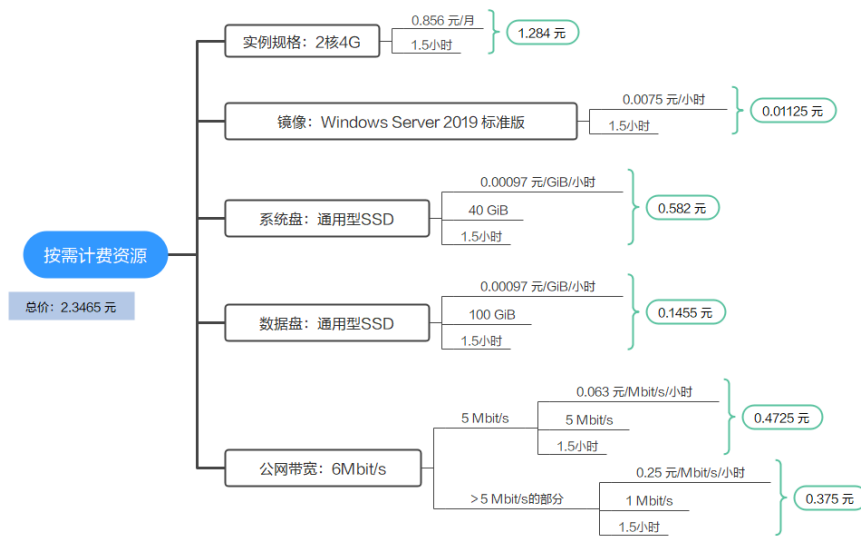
按需计费资源

总价：2.3465 元

实例规格：2核4G
0.856 元/月
1.5小时
1.284 元

镜像：Windows Server 2019 标准版
0.0075 元/小时
1.5小时
0.01125 元

系统盘：通用型SSD
0.00097 元/GiB/小时
40 GiB
1.5小时
0.582 元

数据盘：通用型SSD
0.00097 元/GiB/小时
100 GiB
1.5小时
0.1455 元

公网带宽：6Mbit/s
5 Mbit/s
0.063 元/Mbit/s/小时
5 Mbit/s
1.5小时
0.4725 元
＞5 Mbit/s的部分
0.25 元/Mbit/s/小时
1 Mbit/s
1.5小时
0.375 元